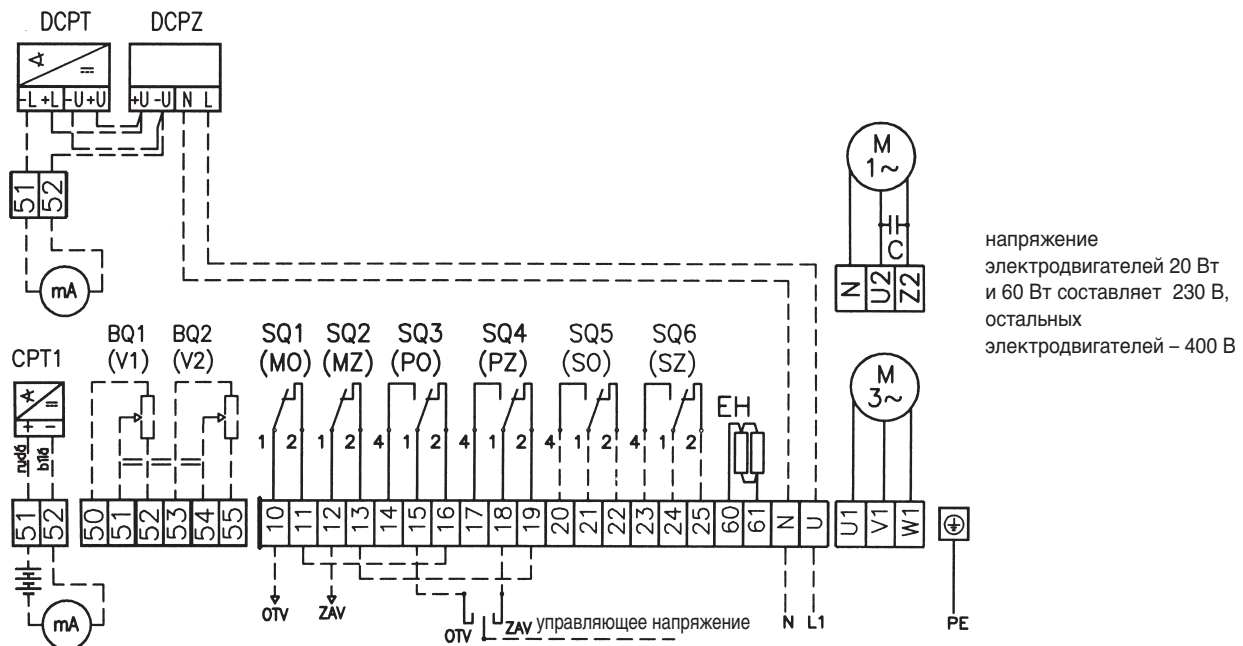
DCPT DCPZ

-L +L -U +U +U -U N L

51 52

mA

M
1~

C

N U2 Z2

напряжение электродвигателей 20 Вт и 60 Вт составляет 230 В, остальных электродвигателей – 400 В

CPT1

+ -

hnpd bilé

BQ1 (V1) BQ2 (V2)

SQ1 (MO) SQ2 (MZ) SQ3 (PO) SQ4 (PZ) SQ5 (SO) SQ6 (SZ)

1 2 1 2 4 1 2 4 1 2 4 1 2 4 1 2

EH

M
3~

51 52 50 51 52 53 54 55 10 11 12 13 14 15 16 17 18 19 20 21 22 23 24 25 60 61 N U U1 V1 W1

mA

OTV ZAV

OTV ZAV управляющее напряжение

N L1

PE